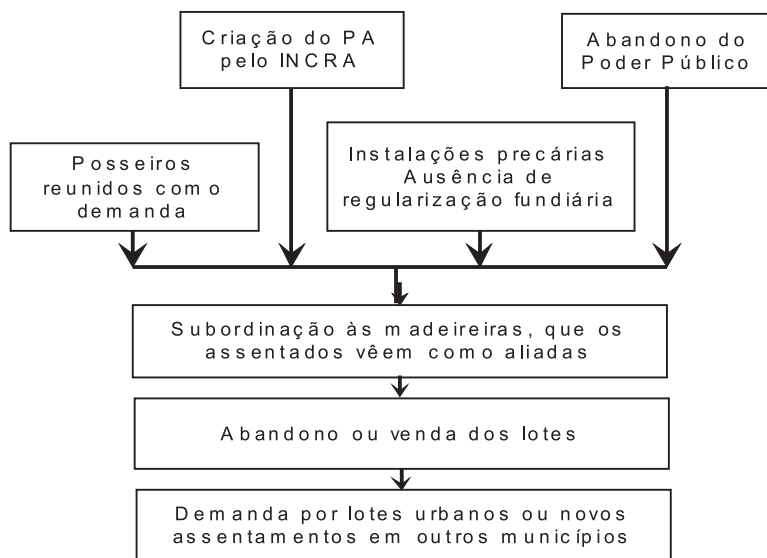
Criação do PA pelo INCRA

Abandono do Poder Público

Posseiros reunidos como demanda

Instalações precárias Ausência de regularização fundiária

Subordinação às madeireiras, que os assentados vêem como aliadas

Abandono ou venda dos lotes

Demanda por lotes urbanos ou novos assentamentos em outros municípios